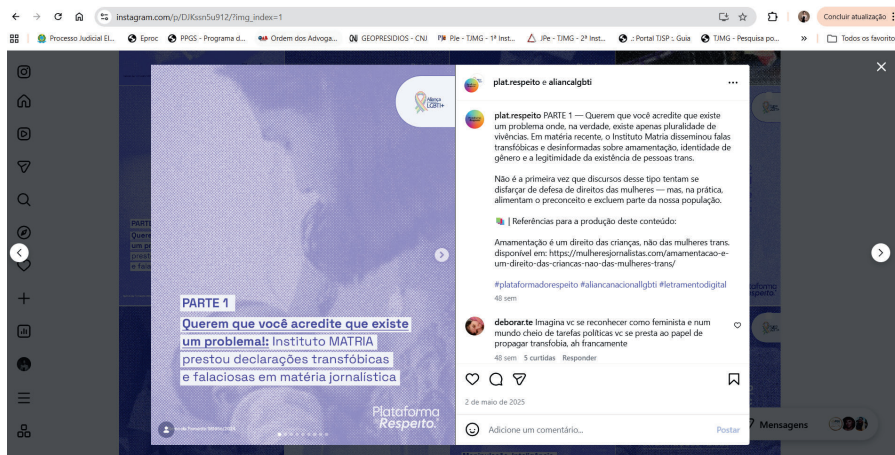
instagram.com/p/DJKssn5u912/?img_index=1

Concluir atualização

Processo Judicial El... Eproc PPGS - Programa d... Ordem dos Advoga... GEOPRESIDIOS - CNJ PJe - TJMG - 1ª Inst... JPe - TJMG - 2ª Inst... .: Portal TJSP :: Guia TJMG - Pesquisa po... » Todos os favoritos

Aliança LGBTI+

PARTE 1
Querem que você acredite que existe um problema!: Instituto MATRIA prestou declarações transfóbicas e falaciosas em matéria jornalística

Plataforma Respeito.

plat.respeito e aliancalgbti

plat.respeito PARTE 1 — Querem que você acredite que existe um problema onde, na verdade, existe apenas pluralidade de vivências. Em matéria recente, o Instituto Matria disseminou falas transfóbicas e desinformadas sobre amamentação, identidade de gênero e a legitimidade da existência de pessoas trans.

Não é a primeira vez que discursos desse tipo tentam se disfarçar de defesa de direitos das mulheres — mas, na prática, alimentam o preconceito e excluem parte da nossa população.

📚 | Referências para a produção deste conteúdo:

Amamentação é um direito das crianças, não das mulheres trans. disponível em: https://mulheresjornalistas.com/amamentacao-e-um-direito-das-criancas-nao-das-mulheres-trans/

#plataformadorespeito #aliancanacionallgbti #letramentodigital
48 sem

deborar.te Imagina vc se reconhecer como feminista e num mundo cheio de tarefas políticas vc se presta ao papel de propagar transfobia, ah francamente
48 sem 5 curtidas Responder

2 de maio de 2025

Adicione um comentário... Postar

Mensagens